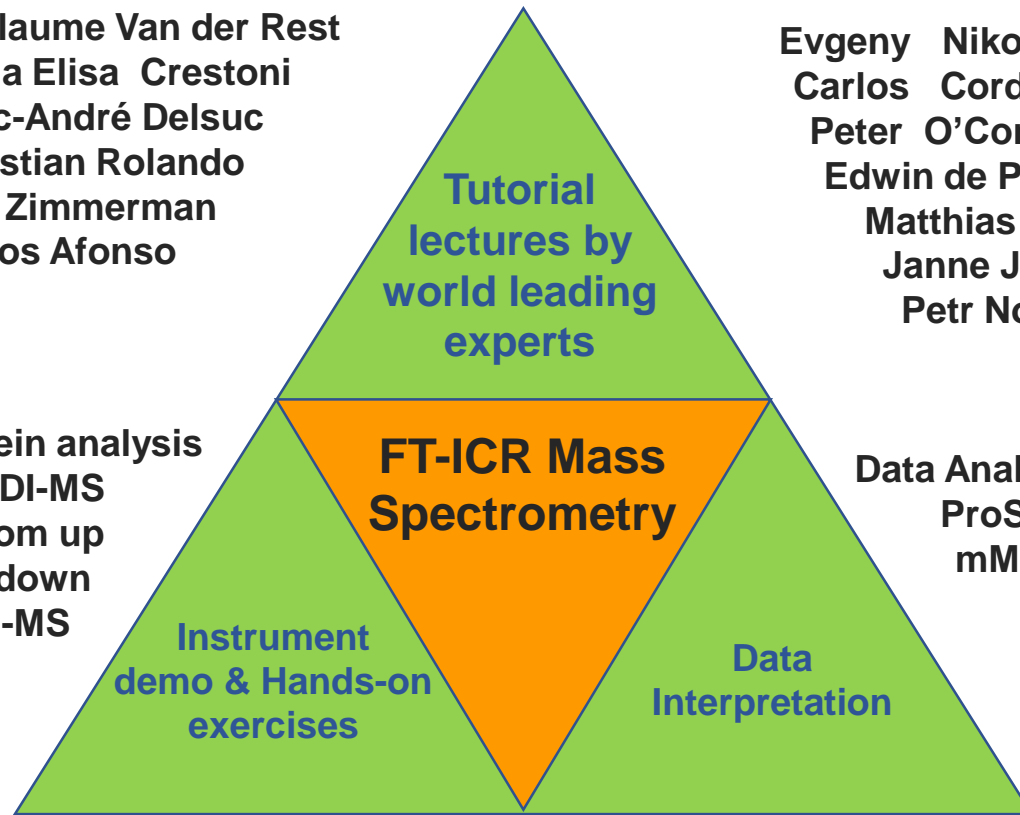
laume Van der Rest
a Elisa Crestoni
c-André Delsuc
stian Rolando
Zimmerman
os Afonso

Evgeny Niko
Carlos Cord
Peter O'Con
Edwin de P
Matthias
Janne J
Petr No

Tutorial lectures by world leading experts

ein analysis
DI-MS
om up
down
-MS

FT-ICR Mass Spectrometry

Data Anal
ProS
mM

Instrument demo & Hands-on exercises

Data Interpretation